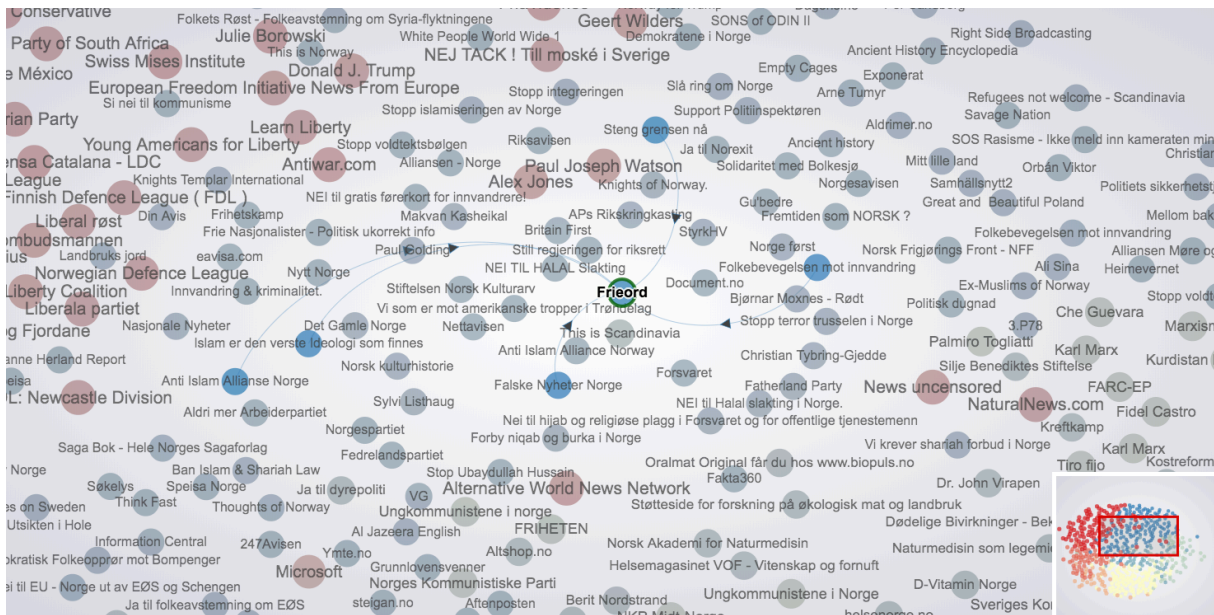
Conservative
Folkets Røst - Folkeavstemning om Syria-flyktningene
Geert Wilders
SONS of ODIN II
Right Side Broadcasting
Party of South Africa
Julie Borowski
White People World Wide 1
Demokratene i Norge
Swiss Mises Institute
This is Norway
NEJ TACK ! Till moské i Sverige
Ancient History Encyclopedia
e México
Donald J. Trump
Empty Cages
Exponerat
European Freedom Initiative News From Europe
Stopp integreringen
Slå ring om Norge
Arne Tumyr
Si nei til kommunisme
Refugees not welcome - Scandinavia
rian Party
Stopp islamiseringen av Norge
Support Politiinspektøren
Savage Nation
Learn Liberty
Steng grensen nå
Aldrimer.no
Young Americans for Liberty
Stopp voldtektsbølgen
Riksavisen
Ancient history
SOS Rasisme - Ikke meld inn kameraten min
Christian
nsa Catalana - LDC
Antiwar.com
Alliansen - Norge
Ja til Norexit
Mitt lille land
Orbán Viktor
League
Knights Templar International
Paul Joseph Watson
Solidaritet med Bolkesjø
Finnish Defence League ( FDL )
Alex Jones
Knights of Norway.
Norgesavisen
Samhällsnytt2
Politiets sikkerhetst
NEI til gratis førerkort for innvandrere!
Gu'bedre
Great and Beautiful Poland
Liberal røst
Din Avis
Frihetskamp
Makvan Kasheikal
APs Rikskringkasting
Fremtiden som NORSK ?
Mellom bak
mbudsmannen
Frie Nasjonalister - Politisk ukorrekt info
Britain First
StyrkHV
Folkebevegelsen mot innvandring
ius
Landbruks jord
Paul Golding
Still regjeringen for riksrett
Norge først
Norsk Frigjørings Front - NFF
Alliansen Møre og
Norwegian Defence League
eavisa.com
NEI TIL HALAL Slakting
Folkebevegelsen mot innvandring
Ali Sina
Heimevernet
Liberty Coalition
Nytt Norge
Frieord
Document.no
Ex-Muslims of Norway
Innvandring & kriminalitet.
Stiftelsen Norsk Kulturarv
Bjørnar Moxnes - Rødt
Stopp voldt
Liberala partiet
Vi som er mot amerikanske tropper i Trøndelag
Politisk dugnad
Che Guevara
g Fjordane
Nasjonale Nyheter
Det Gamle Norge
Nettavisen
This is Scandinavia
Stopp terror trusselen i Norge
3.P78
Marxism
Islam er den verste ideologi som finnes
Palmiro Togliatti
anne Herland Report
Anti Islam Alliance Norway
Christian Tybring-Gjedde
Karl Marx
Norsk kulturhistorie
Silje Benediktes Stiftelse
Kurdistan
eisa
Forsvaret
News uncensored
Anti Islam Allianse Norge
Falske Nyheter Norge
Fatherland Party
FARC-EP
L: Newcastle Division
Sylvi Listhaug
NEI til Halal slakting i Norge.
NaturalNews.com
Fidel Castro
Aldri mer Arbeiderpartiet
Nei til hijab og religiøse plagg i Forsvaret og for offentlige tjenestemenn
Kreftkamp
Norgespartiet
Forby niqab og burka i Norge
Vi krever shariah forbud i Norge
Karl Marx
Saga Bok - Hele Norges Sagaforlag
Fedrelandspartiet
Kostreform
Norge
Ban Islam & Shariah Law
Stop Ubaydullah Hussain
Oralmat Original får du hos www.biopuls.no
Tiro fijo
Søkelys
Speisa Norge
Ja til dyrepoliti
Fakta360
Dr. John Virapen
Think Fast
VG
Alternative World News Network
s on Sweden
Thoughts of Norway
Ungkommunistene i norge
Støtteside for forskning på økologisk mat og landbruk
Utsikten i Hole
Al Jazeera English
FRIHETEN
Dødelige Bivirkninger - Bek
Information Central
247Avisen
Norsk Akademi for Naturmedisin
Naturmedisin som legemi
kratisk Folkeopprør mot Bompenger
Ymte.no
Altshop.no
Microsoft
Grunnlovsvenner
Helsemagasinet VOF - Vitenskap og fornuft
Norges Kommunistiske Parti
D-Vitamin Norge
i til EU - Norge ut av EØS og Schengen
Berit Nordstrand
Ungkommunistene i Norge
Ja til folkeavstemning om EØS
steigan.no
Aftenposten
Sveriges Ko